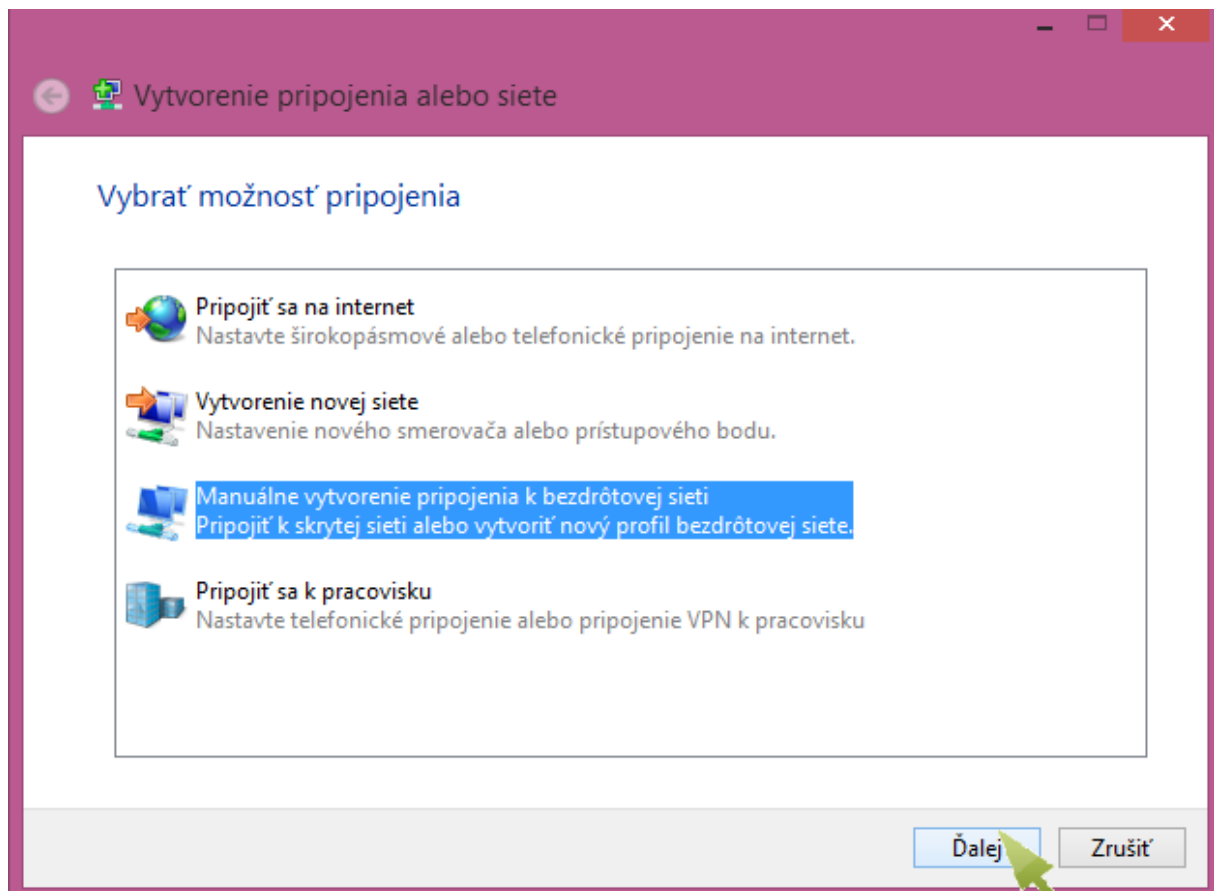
Vytvorenie pripojenia alebo siete

Vybrať možnosť pripojenia

Pripojiť sa na internet
Nastavte širokopásmové alebo telefonické pripojenie na internet.

Vytvorenie novej siete
Nastavenie nového smerovača alebo prístupového bodu.

Manuálne vytvorenie pripojenia k bezdrôtovej sieti
Pripojiť k skrytej sieti alebo vytvoriť nový profil bezdrôtovej siete.

Pripojiť sa k pracovisku
Nastavte telefonické pripojenie alebo pripojenie VPN k pracovisku

Ďalej
Zrušiť